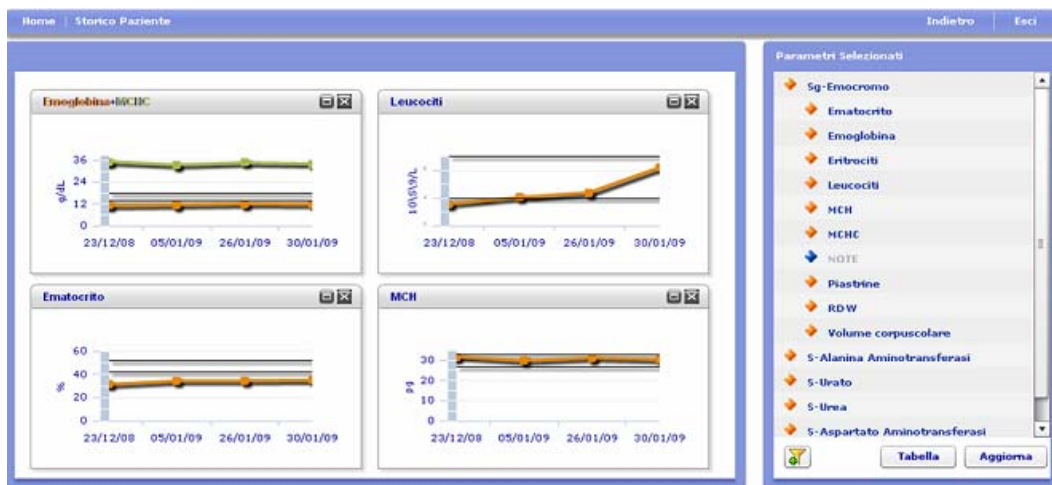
Home | Storico Paziente

Indietro | Esci

Emoglobina+MCHC

36
24
12
0
g/dL
23/12/08 05/01/09 26/01/09 30/01/09

Leucociti

10\S\9/L
23/12/08 05/01/09 26/01/09 30/01/09

Ematocrito

60
40
20
0
%
23/12/08 05/01/09 26/01/09 30/01/09

MCH

30
20
10
0
pg
23/12/08 05/01/09 26/01/09 30/01/09

Parametri Selezionati

Sg-Emocromo
Ematocrito
Emoglobina
Eritrociti
Leucociti
MCH
MCHC
NOTE
Piastrine
RDW
Volume corpuscolare
S-Alanina Aminotransferasi
S-Urato
S-Urea
S-Aspartato Aminotransferasi

Tabella
Aggiorna